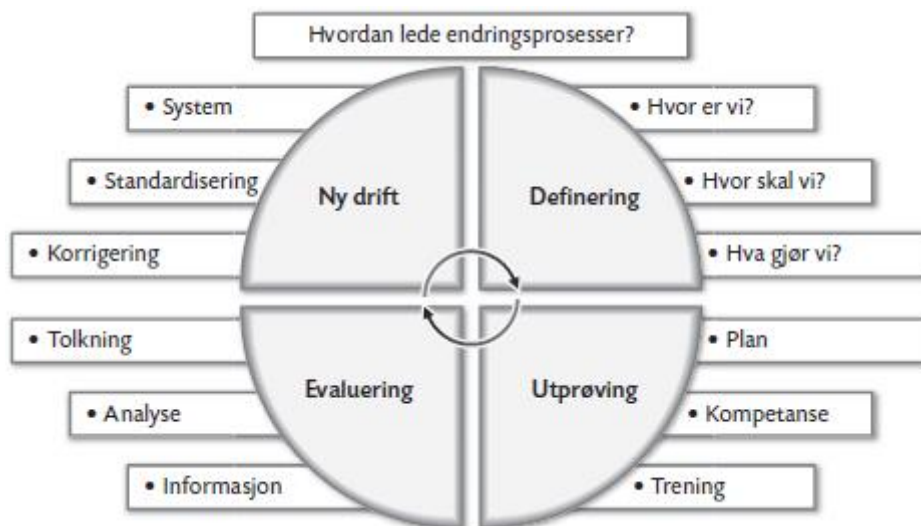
Hvordan lede endringsprosesser?

• System
• Standardisering
• Korrigering

Ny drift

Definering

• Hvor er vi?
• Hvor skal vi?
• Hva gjør vi?

• Tolkning
• Analyse
• Informasjon

Evaluering

Utprøving

• Plan
• Kompetanse
• Trening